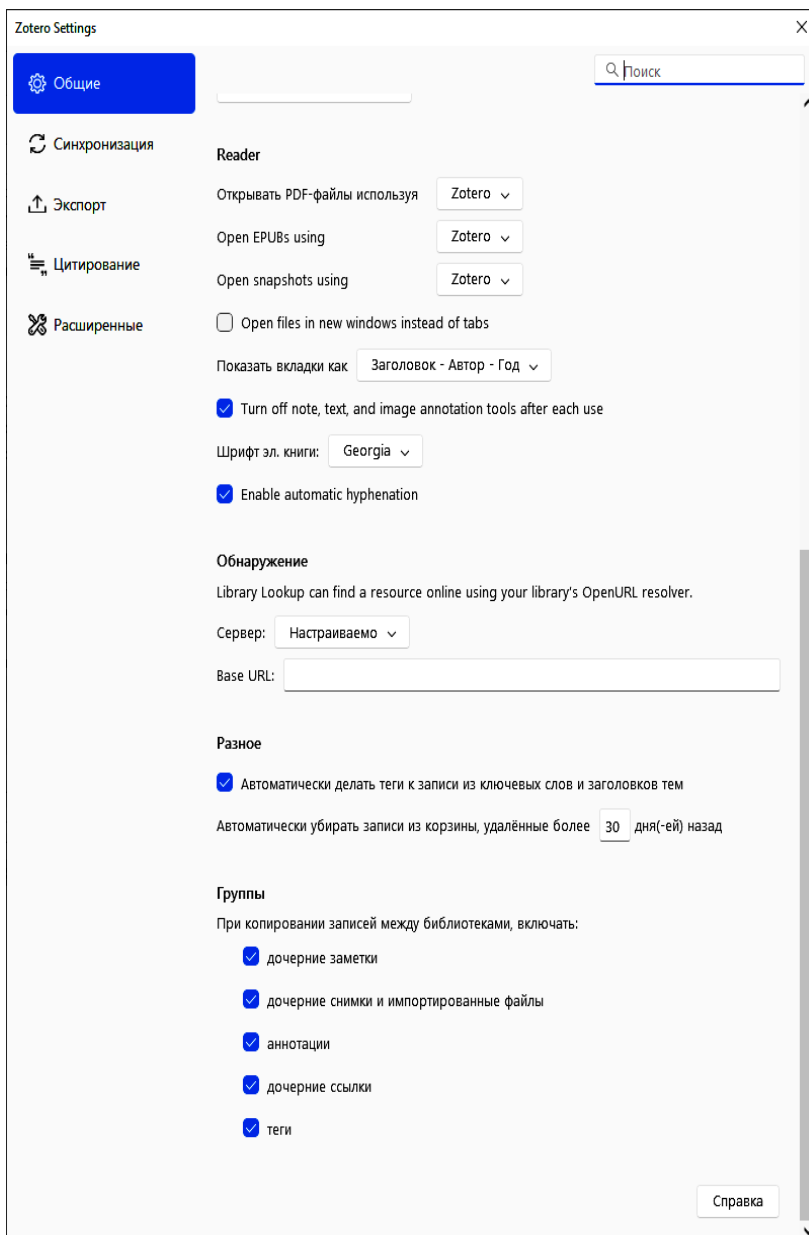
Zotero Settings

Общие
Синхронизация
Экспорт
Цитирование
Расширенные

Поиск

Reader

Открывать PDF-файлы используя Zotero

Open EPUBs using Zotero

Open snapshots using Zotero

Open files in new windows instead of tabs

Показать вкладки как Заголовок - Автор - Год

Turn off note, text, and image annotation tools after each use

Шрифт эл. книги: Georgia

Enable automatic hyphenation

Обнаружение

Library Lookup can find a resource online using your library's OpenURL resolver.

Сервер: Настраиваемо

Base URL:

Разное

Автоматически делать теги к записи из ключевых слов и заголовков тем

Автоматически убирать записи из корзины, удалённые более 30 дня(-ей) назад

Группы

При копировании записей между библиотеками, включать:

дочерние заметки

дочерние снимки и импортированные файлы

аннотации

дочерние ссылки

теги

Справка